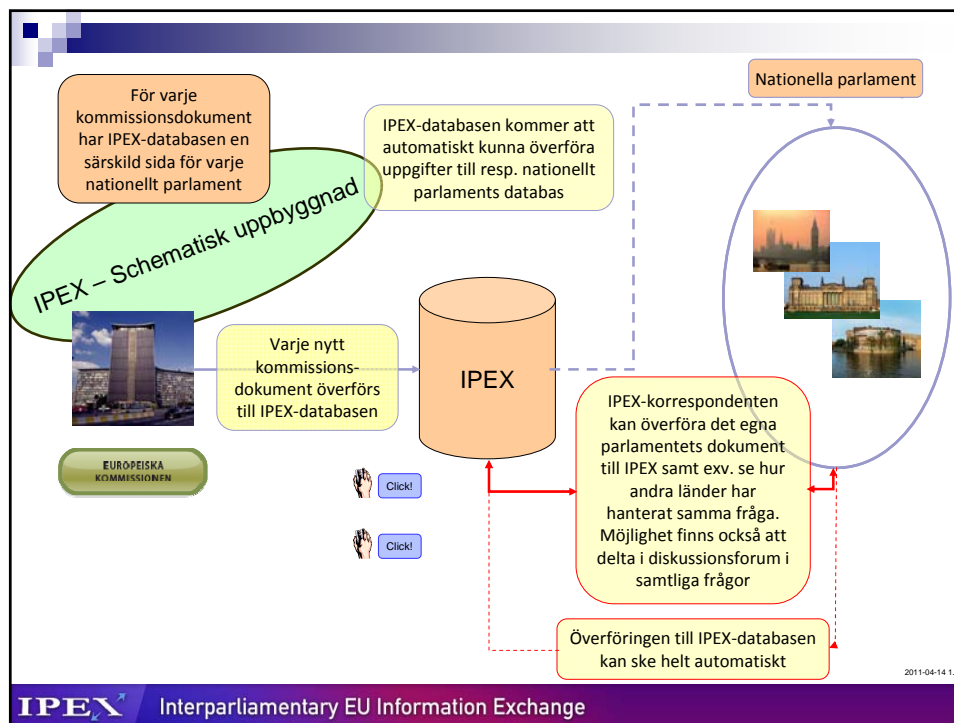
För varje kommissionsdokument har IPEX-databasen en särskild sida för varje nationellt parlament

IPEX – Schematisk uppbyggnad

IPEX-databasen kommer att automatiskt kunna överföra uppgifter till resp. nationellt parlaments databas

Nationella parlament

Varje nytt kommissions-dokument överförs till IPEX-databasen

IPEX

EUROPEISKA KOMMISSIONEN

Click!

Click!

IPEX-korrespondenten kan överföra det egna parlamentets dokument till IPEX samt exv. se hur andra länder har hanterat samma fråga. Möjlighet finns också att delta i diskussionsforum i samtliga frågor

Överföringen till IPEX-databasen kan ske helt automatiskt

2011-04-14 1

IPEX Interparliamentary EU Information Exchange